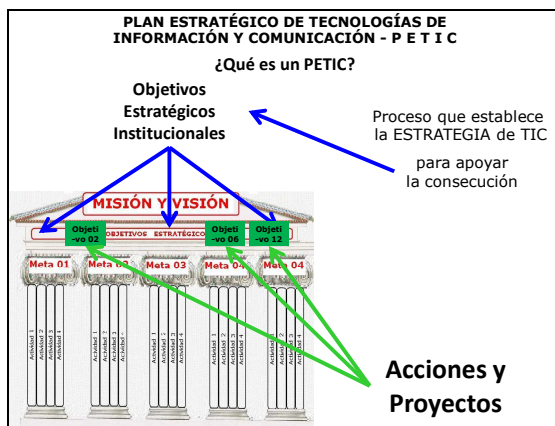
PLAN ESTRATÉGICO DE TECNOLOGÍAS DE INFORMACIÓN Y COMUNICACIÓN - P E T I C

¿Qué es un PETIC?

Objetivos Estratégicos Institucionales

Proceso que establece la ESTRATEGIA de TIC

para apoyar la consecución

MISIÓN Y VISIÓN

OBJETIVOS ESTRATÉGICOS

Objeti-vo 02

Objeti-vo 06

Objeti-vo 12

Meta 01

Meta 02

Meta 03

Meta 04

Meta 04

Actividad 1

Actividad 2

Actividad 3

Actividad 1

Actividad 2

Actividad 3

Actividad 4

Actividad 1

Actividad 2

Actividad 3

Actividad 4

Actividad 1

Actividad 2

Actividad 3

Actividad 4

Actividad 1

Actividad 2

Actividad 3

Actividad 4

Acciones y Proyectos